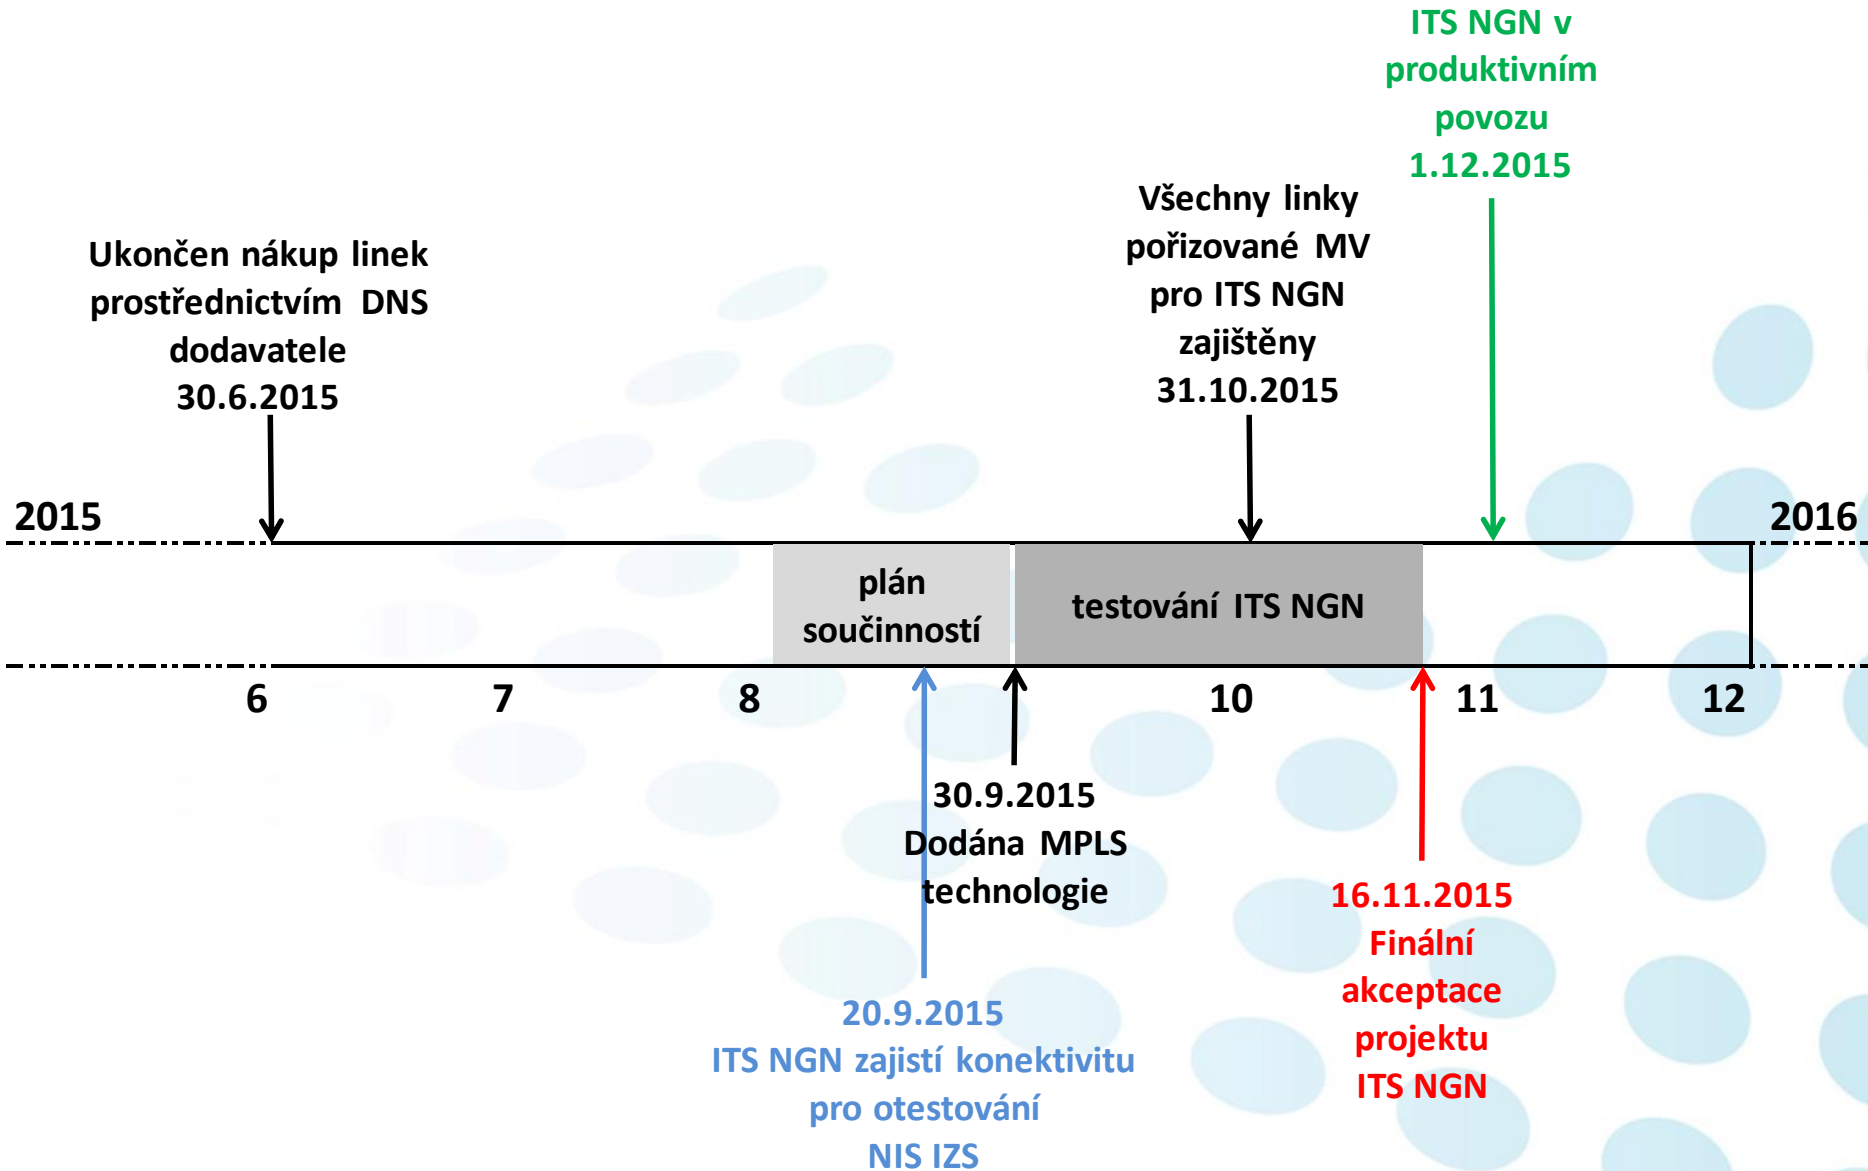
ITS NGN v produktivním povozu 1.12.2015

Ukončen nákup linek prostřednictvím DNS dodavatele 30.6.2015

Všechny linky pořizované MV pro ITS NGN zajištěny 31.10.2015

2015

2016

plán součinností

testování ITS NGN

6

7

8

10

11

12

30.9.2015 Dodána MPLS technologie

16.11.2015 Finální akceptace projektu ITS NGN

20.9.2015 ITS NGN zajistí konektivitu pro otestování NIS IZS